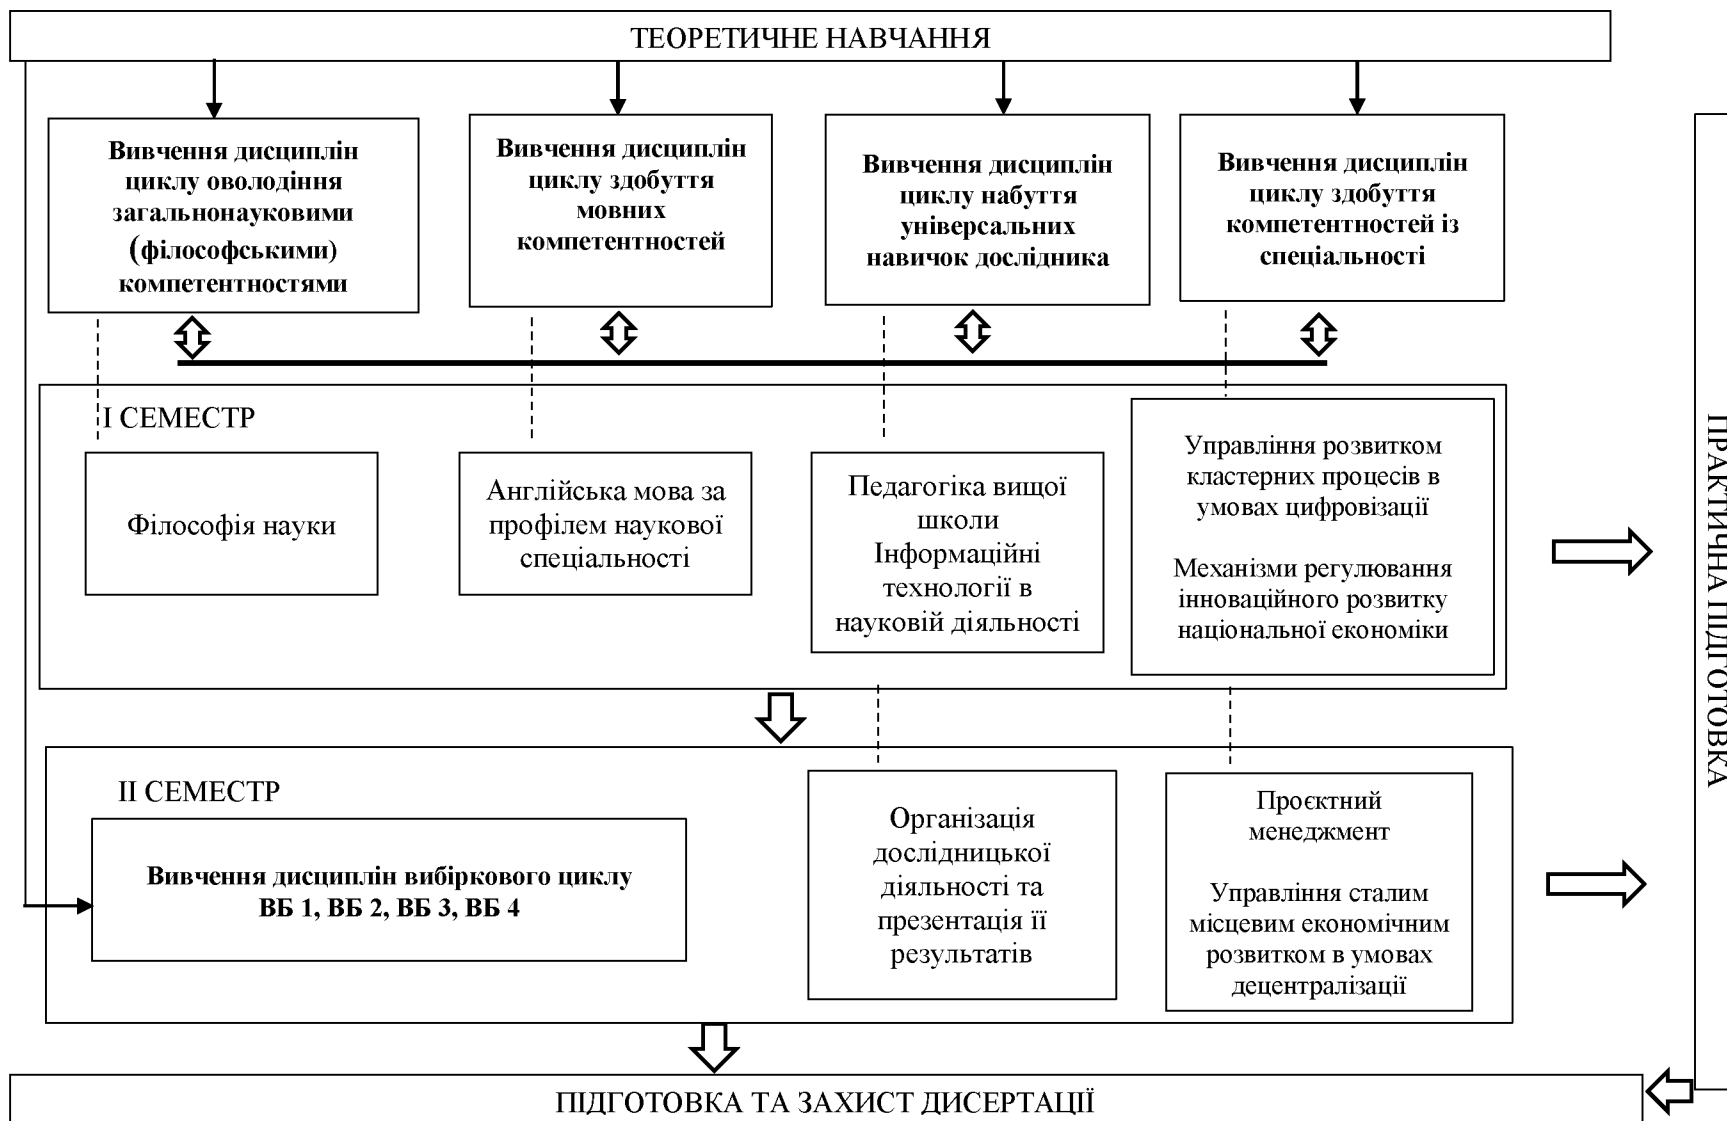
ТЕОРЕТИЧНЕ НАВЧАННЯ

Вивчення дисциплін циклу оволодіння загальнонауковими (філософськими) компетентностями

Вивчення дисциплін циклу здобуття мовних компетентностей

Вивчення дисциплін циклу набуття універсальних навичок дослідника

Вивчення дисциплін циклу здобуття компетентностей із спеціальності

І СЕМЕСТР

Філософія науки

Англійська мова за профілем наукової спеціальності

Педагогіка вищої школи
Інформаційні технології в науковій діяльності

Управління розвитком кластерних процесів в умовах цифровізації

Механізми регулювання інноваційного розвитку національної економіки

ІІ СЕМЕСТР

Вивчення дисциплін вибіркового циклу ВБ 1, ВБ 2, ВБ 3, ВБ 4

Організація дослідницької діяльності та презентація її результатів

Проєктний менеджмент

Управління сталим місцевим економічним розвитком в умовах децентралізації

ПРАКТИЧНА ПІДГОТОВКА

ПІДГОТОВКА ТА ЗАХИСТ ДИСЕРТАЦІЇ